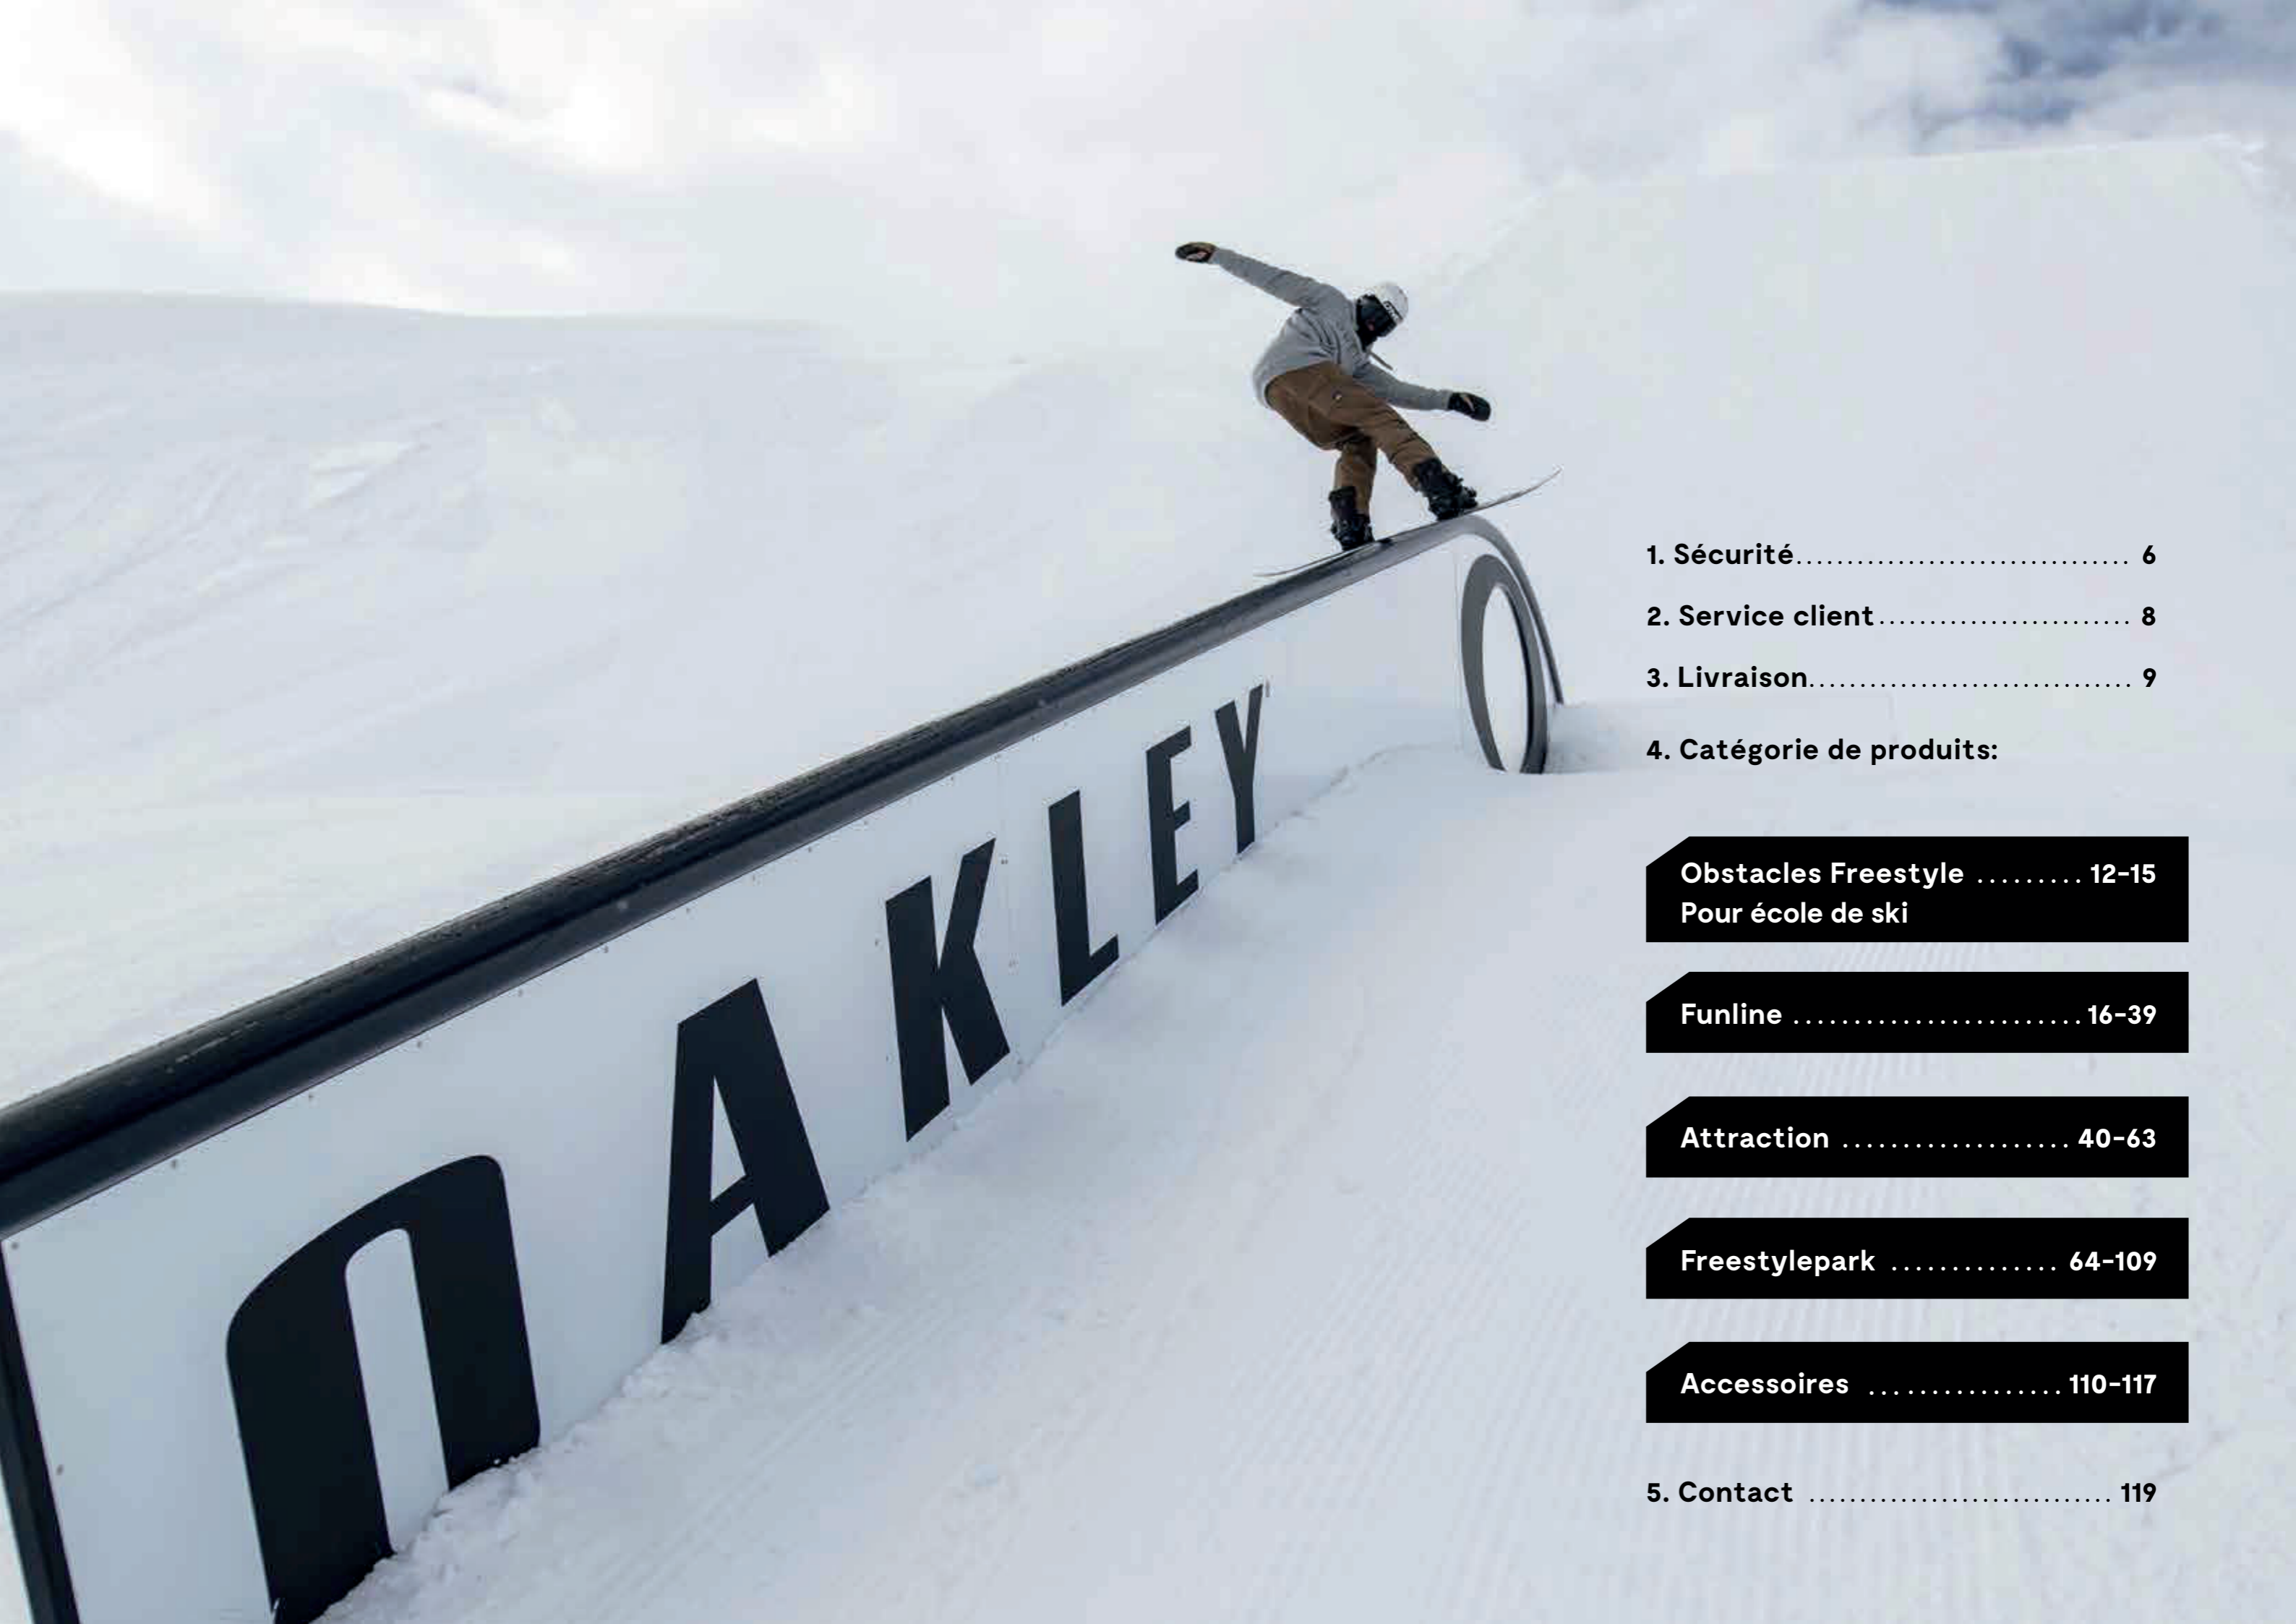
OAKLEY

1. Sécurité................................ 6

2. Service client........................ 8

3. Livraison.............................. 9

4. Catégorie de produits:

Obstacles Freestyle .......... 12-15
Pour école de ski

Funline ........................ 16-39

Attraction .................. 40-63

Freestylepark ............. 64-109

Accessoires ............... 110-117

5. Contact ............................. 119